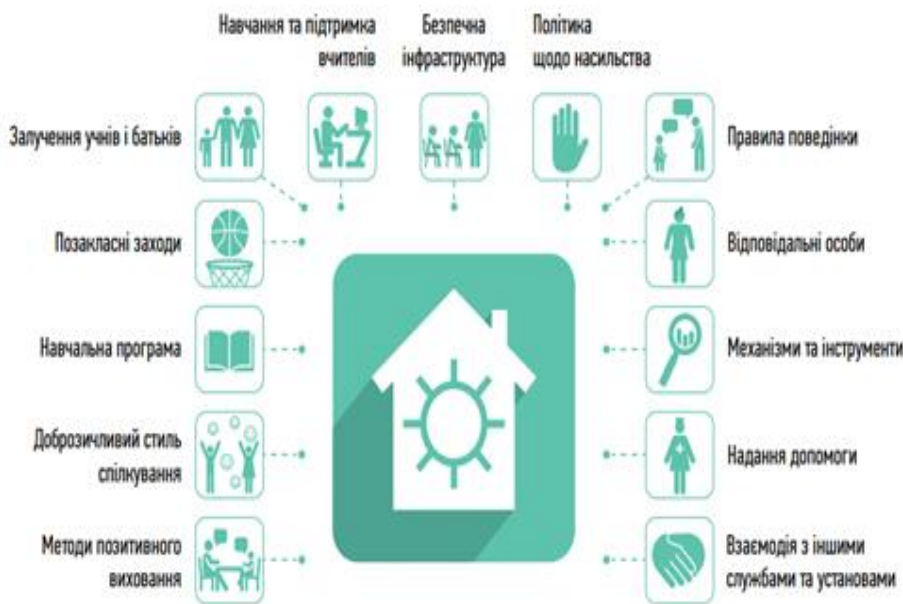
Навчання та підтримка вчителів

Безпечна інфраструктура

Політика щодо насильства

Залучення учнів і батьків

Правила поведінки

Позакласні заходи

Відповідальні особи

Навчальна програма

Механізми та інструменти

Доброзичливий стиль спілкування

Надання допомоги

Методи позитивного виховання

Взаємодія з іншими службами та установами